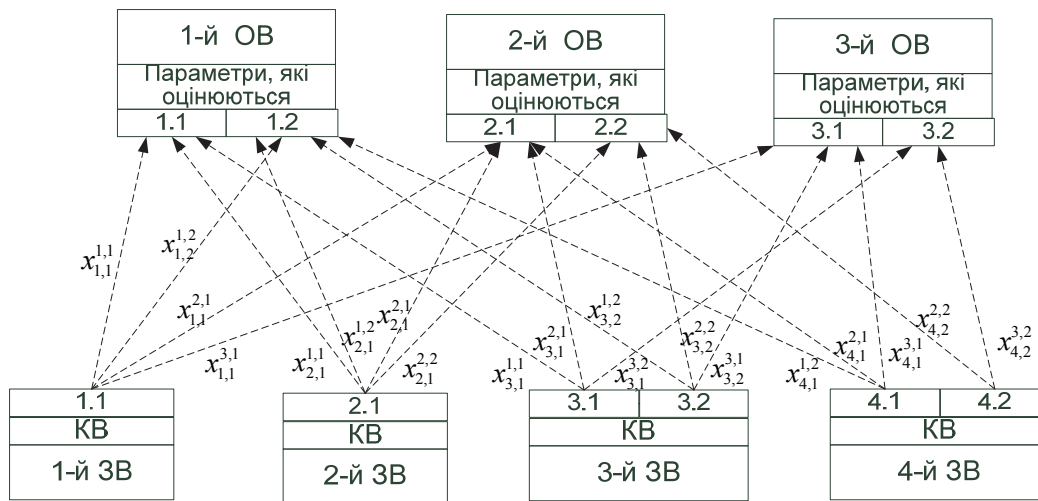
1-й ОВ
Параметри, які оцінюються
1.1 1.2

2-й ОВ
Параметри, які оцінюються
2.1 2.2

3-й ОВ
Параметри, які оцінюються
3.1 3.2

$x_{1,1}^{1,1}$
$x_{1,2}^{1,2}$
$x_{1,1}^{2,1}$
$x_{1,1}^{3,1}$
$x_{2,1}^{1,1}$
$x_{2,1}^{1,2}$
$x_{2,1}^{2,1}$
$x_{2,1}^{2,2}$
$x_{3,2}^{1,2}$
$x_{3,1}^{2,1}$
$x_{3,1}^{1,1}$
$x_{3,1}^{3,2}$
$x_{3,2}^{2,2}$
$x_{3,2}^{3,1}$
$x_{4,2}^{2,2}$
$x_{4,1}^{2,1}$
$x_{4,1}^{3,1}$
$x_{4,1}^{1,2}$
$x_{4,2}^{3,2}$

1.1
КВ
1-й ЗВ

2.1
КВ
2-й ЗВ

3.1 3.2
КВ
3-й ЗВ

4.1 4.2
КВ
4-й ЗВ